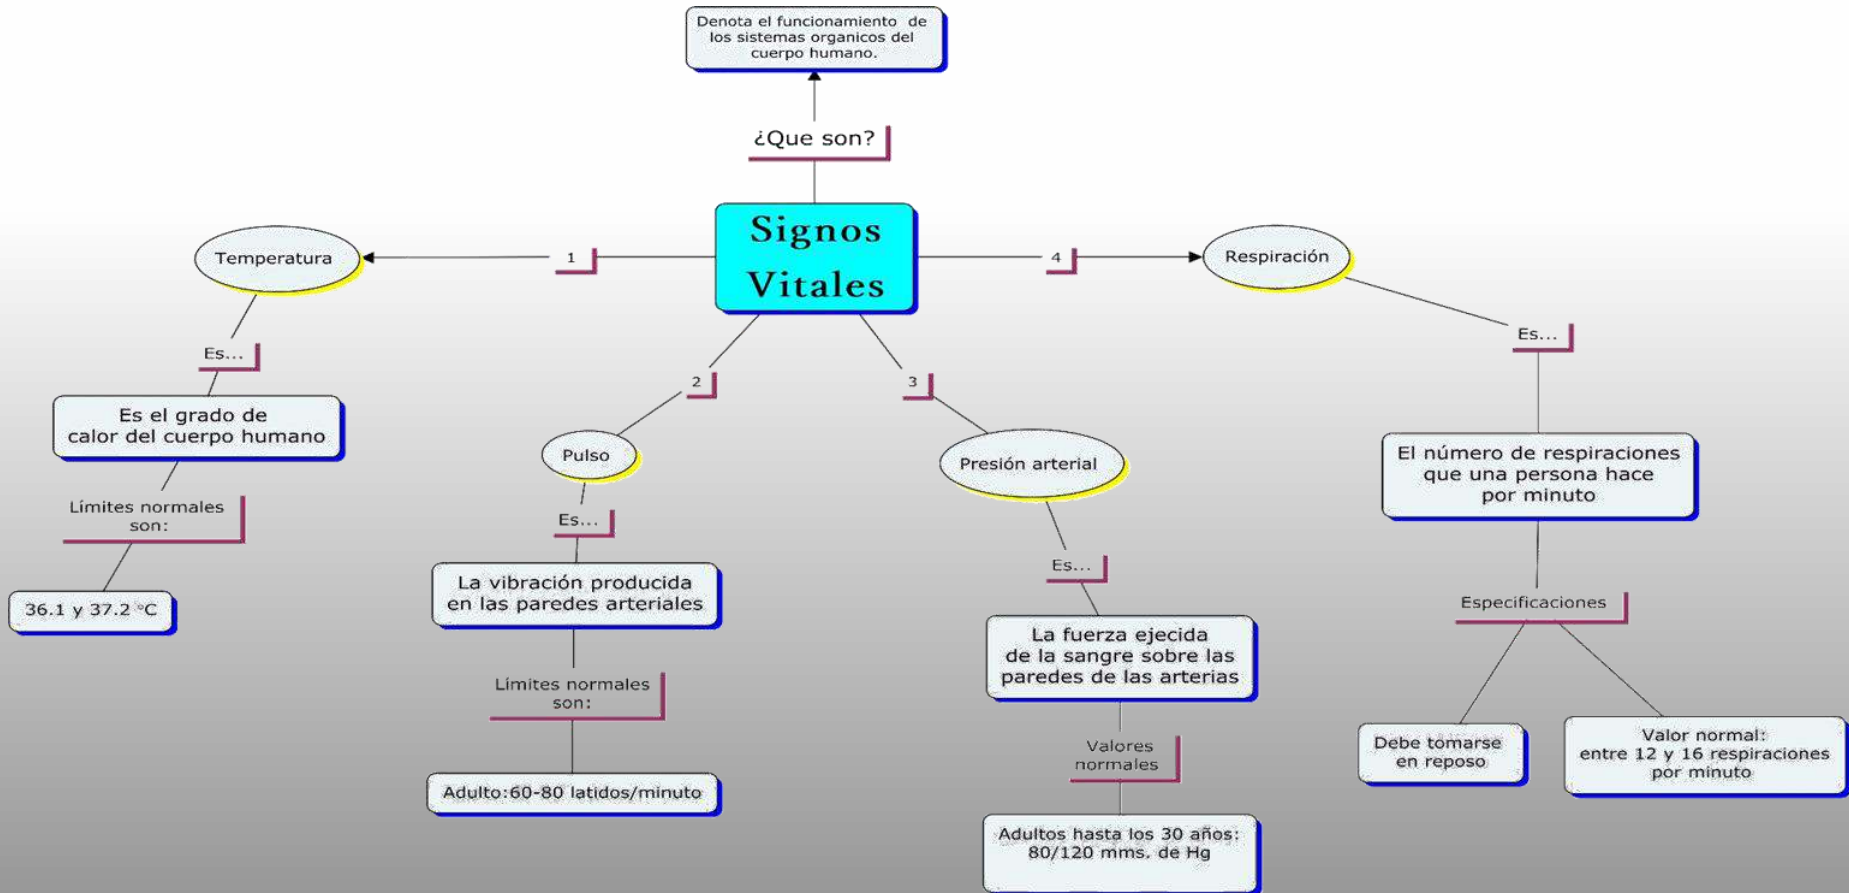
Denota el funcionamiento de los sistemas organicos del cuerpo humano.

¿Que son?

Signos Vitales

1

Temperatura

Es...

Es el grado de calor del cuerpo humano

Límites normales son:

36.1 y 37.2 °C

2

Pulso

Es...

La vibración producida en las paredes arteriales

Límites normales son:

Adulto:60-80 latidos/minuto

3

Presión arterial

Es...

La fuerza ejecida de la sangre sobre las paredes de las arterias

Valores normales

Adultos hasta los 30 años: 80/120 mms. de Hg

4

Respiración

Es...

El número de respiraciones que una persona hace por minuto

Especificaciones

Debe tomarse en reposo

Valor normal: entre 12 y 16 respiraciones por minuto